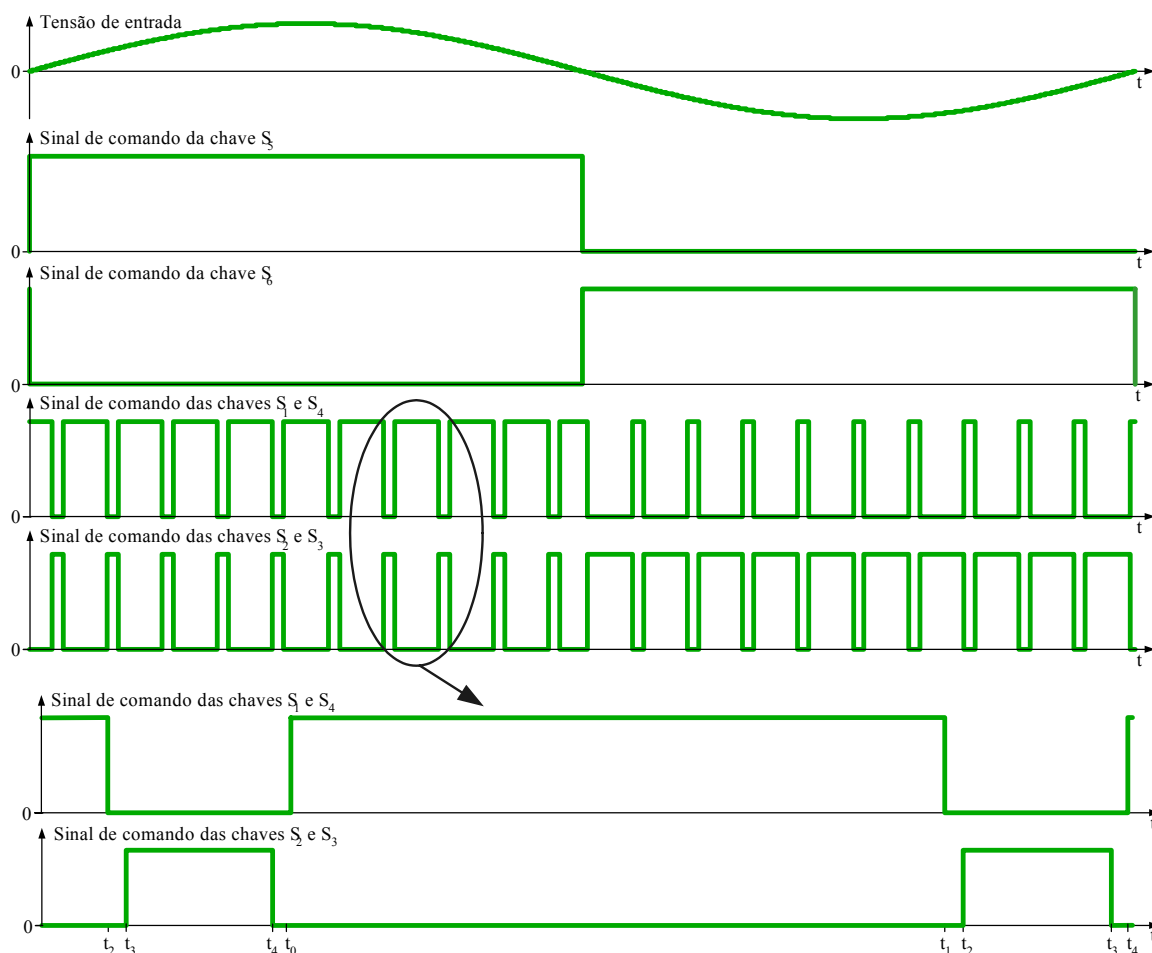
Tensão de entrada
0
t
Sinal de comando da chave $S_5$
0
t
Sinal de comando da chave $S_6$
0
t
Sinal de comando das chaves $S_1$ e $S_4$
0
t
Sinal de comando das chaves $S_2$ e $S_3$
0
t
Sinal de comando das chaves $S_1$ e $S_4$
0
Sinal de comando das chaves $S_2$ e $S_3$
0
$t_2$ $t_3$ $t_4$ $t_0$ $t_1$ $t_2$ $t_3$ $t_4$